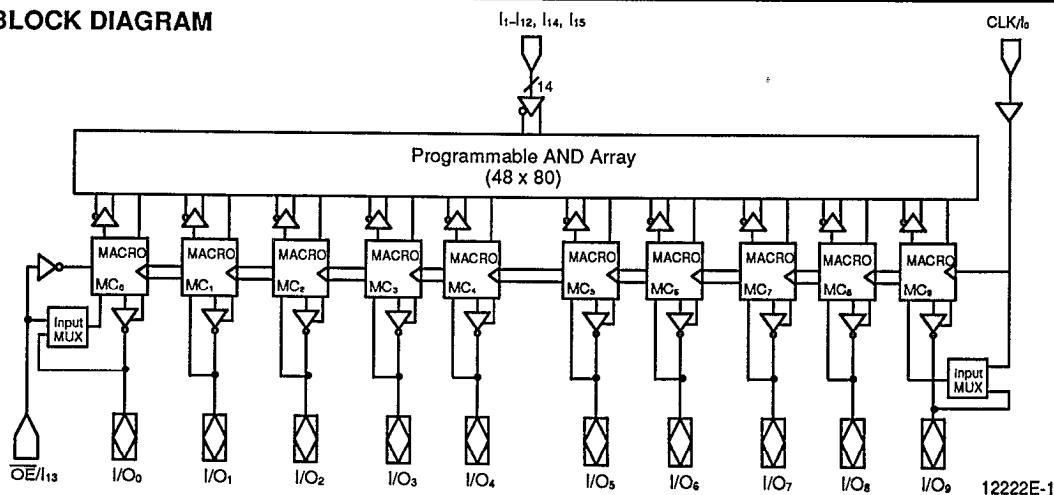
BLOCK DIAGRAM

$I_1$–$I_{12}$, $I_{14}$, $I_{15}$

CLK/$I_0$

14

Programmable AND Array
(48 x 80)

MACRO MC$_0$

MACRO MC$_1$

MACRO MC$_2$

MACRO MC$_3$

MACRO MC$_4$

MACRO MC$_5$

MACRO MC$_6$

MACRO MC$_7$

MACRO MC$_8$

MACRO MC$_9$

Input MUX

Input MUX

$\overline{OE}$/$I_{13}$

I/O$_0$

I/O$_1$

I/O$_2$

I/O$_3$

I/O$_4$

I/O$_5$

I/O$_6$

I/O$_7$

I/O$_8$

I/O$_9$

12222E-1